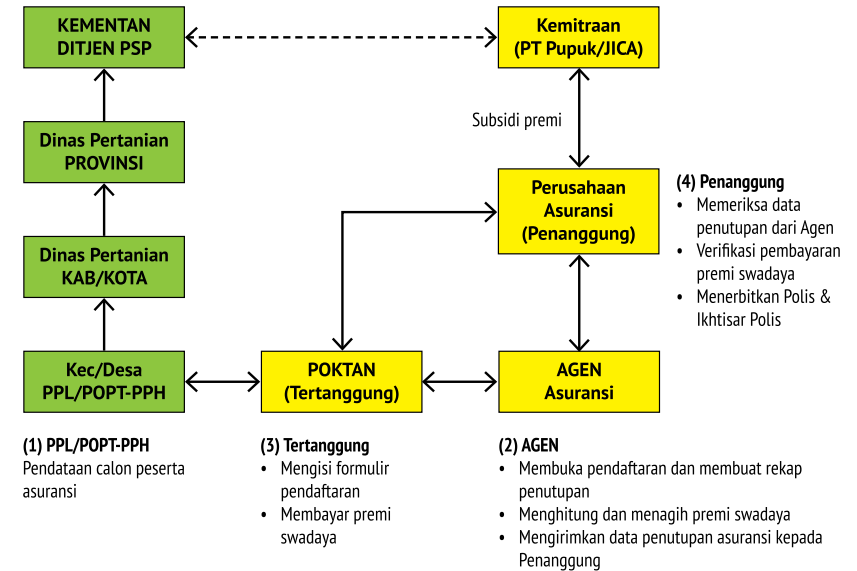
KEMENTAN DITJEN PSP

Kemitraan (PT Pupuk/JICA)

Subsidi premi

Dinas Pertanian PROVINSI

Perusahaan Asuransi (Penanggung)

(4) Penanggung
• Memeriksa data penutupan dari Agen
• Verifikasi pembayaran premi swadaya
• Menerbitkan Polis & Ikhtisar Polis

Dinas Pertanian KAB/KOTA

Kec/Desa PPL/POPT-PPH

POKTAN (Tertanggung)

AGEN Asuransi

(1) PPL/POPT-PPH
Pendataan calon peserta asuransi

(3) Tertanggung
• Mengisi formulir pendaftaran
• Membayar premi swadaya

(2) AGEN
• Membuka pendaftaran dan membuat rekap penutupan
• Menghitung dan menagih premi swadaya
• Mengirimkan data penutupan asuransi kepada Penanggung